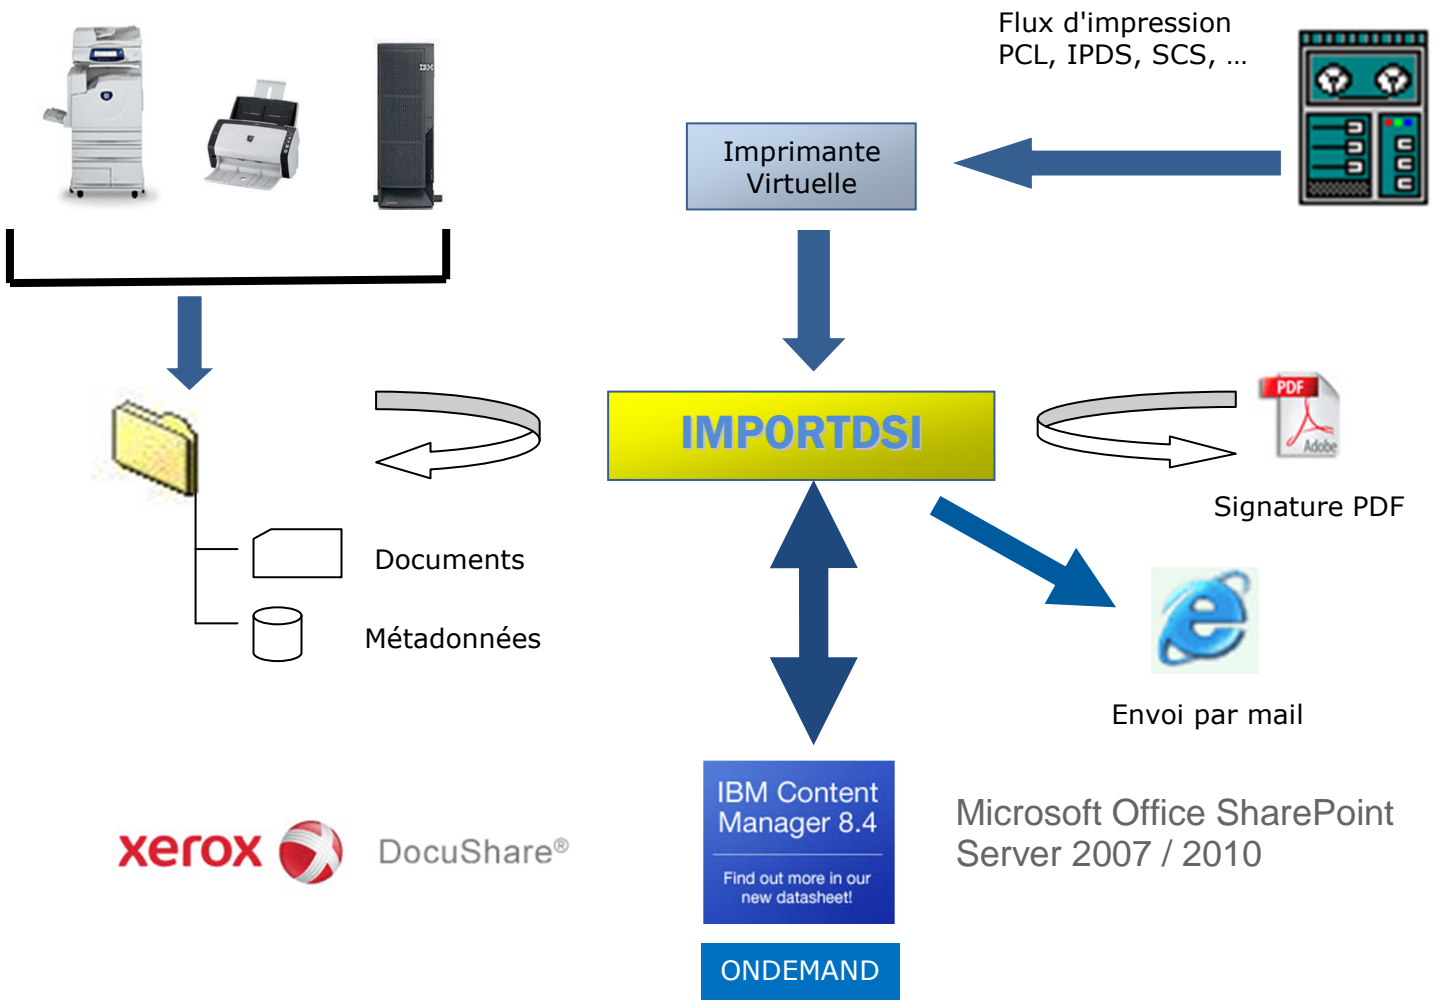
Flux d'impression
PCL, IPDS, SCS, …

IBM

Imprimante Virtuelle

IMPORTDSI

PDF

Adobe

Signature PDF

Documents

Métadonnées

Envoi par mail

IBM Content Manager 8.4

Find out more in our new datasheet!

ONDEMAND

xerox

DocuShare®

Microsoft Office SharePoint Server 2007 / 2010